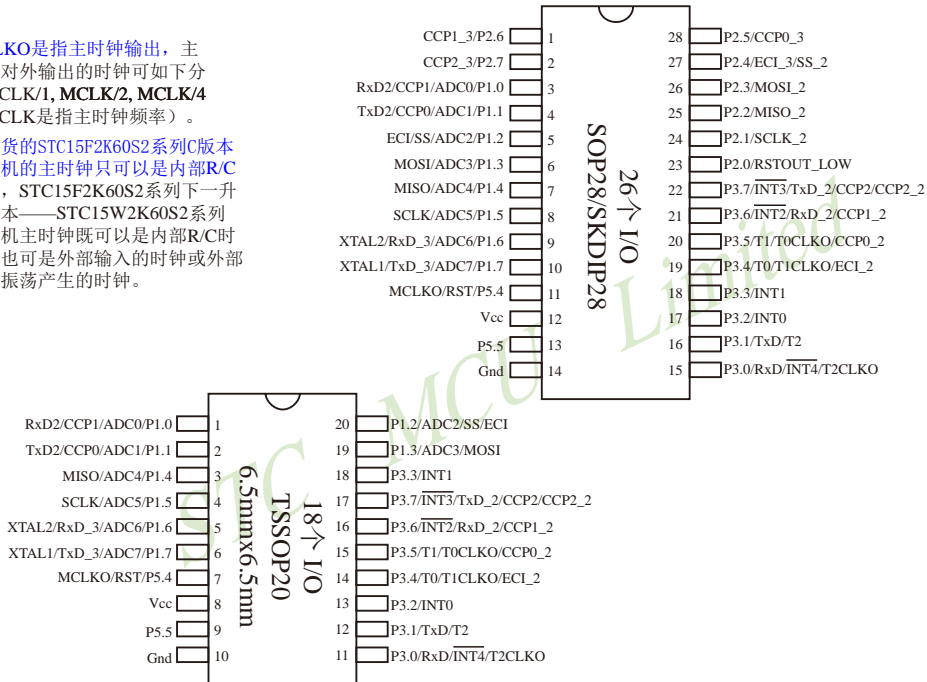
LKO是指主时钟输出，主
对外输出的时钟可如下分
CLK/1, MCLK/2, MCLK/4
CLK是指主时钟频率）。
货的STC15F2K60S2系列C版本
机的主时钟只可以是内部R/C
，STC15F2K60S2系列下一升
本——STC15W2K60S2系列
机主时钟既可以是内部R/C时
也可是外部输入的时钟或外部
振荡产生的时钟。

| Pin | Left | Right | Pin |
|---|---|---|---|
| 1 | CCP1_3/P2.6 | P2.5/CCP0_3 | 28 |
| 2 | CCP2_3/P2.7 | P2.4/ECI_3/SS_2 | 27 |
| 3 | RxD2/CCP1/ADC0/P1.0 | P2.3/MOSI_2 | 26 |
| 4 | TxD2/CCP0/ADC1/P1.1 | P2.2/MISO_2 | 25 |
| 5 | ECI/SS/ADC2/P1.2 | P2.1/SCLK_2 | 24 |
| 6 | MOSI/ADC3/P1.3 | P2.0/RSTOUT_LOW | 23 |
| 7 | MISO/ADC4/P1.4 | P3.7/$\overline{INT3}$/TxD_2/CCP2/CCP2_2 | 22 |
| 8 | SCLK/ADC5/P1.5 | P3.6/$\overline{INT2}$/RxD_2/CCP1_2 | 21 |
| 9 | XTAL2/RxD_3/ADC6/P1.6 | P3.5/T1/T0CLKO/CCP0_2 | 20 |
| 10 | XTAL1/TxD_3/ADC7/P1.7 | P3.4/T0/T1CLKO/ECI_2 | 19 |
| 11 | MCLKO/RST/P5.4 | P3.3/INT1 | 18 |
| 12 | Vcc | P3.2/INT0 | 17 |
| 13 | P5.5 | P3.1/TxD/T2 | 16 |
| 14 | Gnd | P3.0/RxD/$\overline{INT4}$/T2CLKO | 15 |

26个 I/O
SOP28/SKDIP28

| Pin | Left | Right | Pin |
|---|---|---|---|
| 1 | RxD2/CCP1/ADC0/P1.0 | P1.2/ADC2/SS/ECI | 20 |
| 2 | TxD2/CCP0/ADC1/P1.1 | P1.3/ADC3/MOSI | 19 |
| 3 | MISO/ADC4/P1.4 | P3.3/INT1 | 18 |
| 4 | SCLK/ADC5/P1.5 | P3.7/$\overline{INT3}$/TxD_2/CCP2/CCP2_2 | 17 |
| 5 | XTAL2/RxD_3/ADC6/P1.6 | P3.6/$\overline{INT2}$/RxD_2/CCP1_2 | 16 |
| 6 | XTAL1/TxD_3/ADC7/P1.7 | P3.5/T1/T0CLKO/CCP0_2 | 15 |
| 7 | MCLKO/RST/P5.4 | P3.4/T0/T1CLKO/ECI_2 | 14 |
| 8 | Vcc | P3.2/INT0 | 13 |
| 9 | P5.5 | P3.1/TxD/T2 | 12 |
| 10 | Gnd | P3.0/RxD/$\overline{INT4}$/T2CLKO | 11 |

18个 I/O
TSSOP20
6.5mmx6.5mm

STC MCU Limited